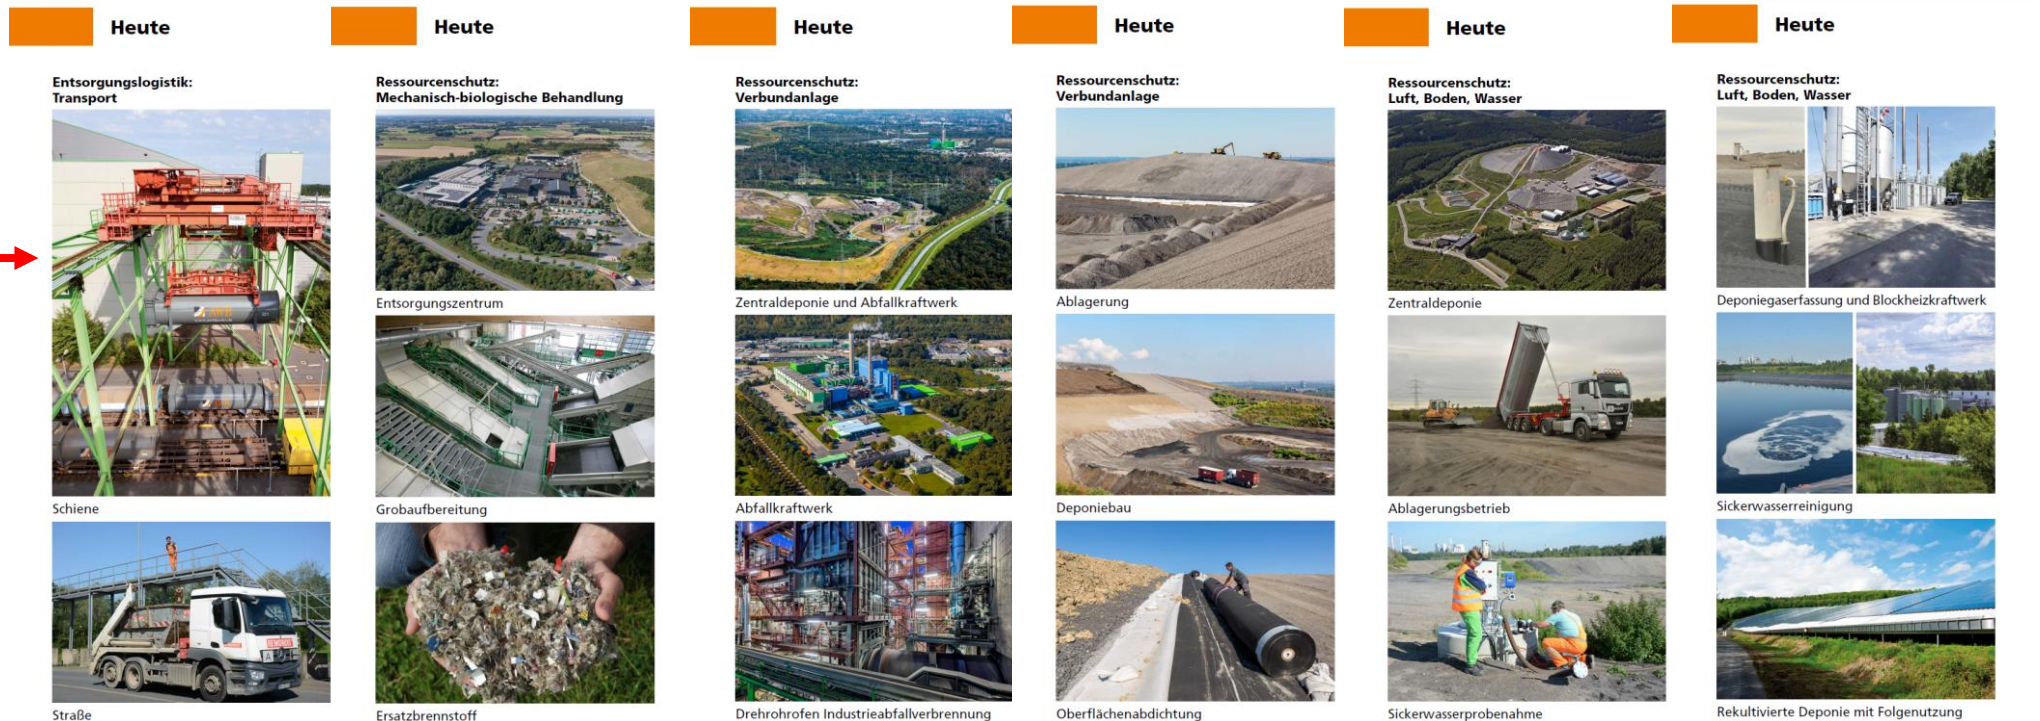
Heute

Entsorgungslogistik: Transport

Schiene

Straße

Heute

Ressourcenschutz: Mechanisch-biologische Behandlung

Entsorgungszentrum

Grobaufbereitung

Ersatzbrennstoff

Heute

Ressourcenschutz: Verbundanlage

Zentraldeponie und Abfallkraftwerk

Abfallkraftwerk

Drehrohrofen Industrieabfallverbrennung

Heute

Ressourcenschutz: Verbundanlage

Ablagerung

Deponiebau

Oberflächenabdichtung

Heute

Ressourcenschutz: Luft, Boden, Wasser

Zentraldeponie

Ablagerungsbetrieb

Sickerwasserprobenahme

Heute

Ressourcenschutz: Luft, Boden, Wasser

Deponiegaserfassung und Blockheizkraftwerk

Sickerwasserreinigung

Rekultivierte Deponie mit Folgenutzung